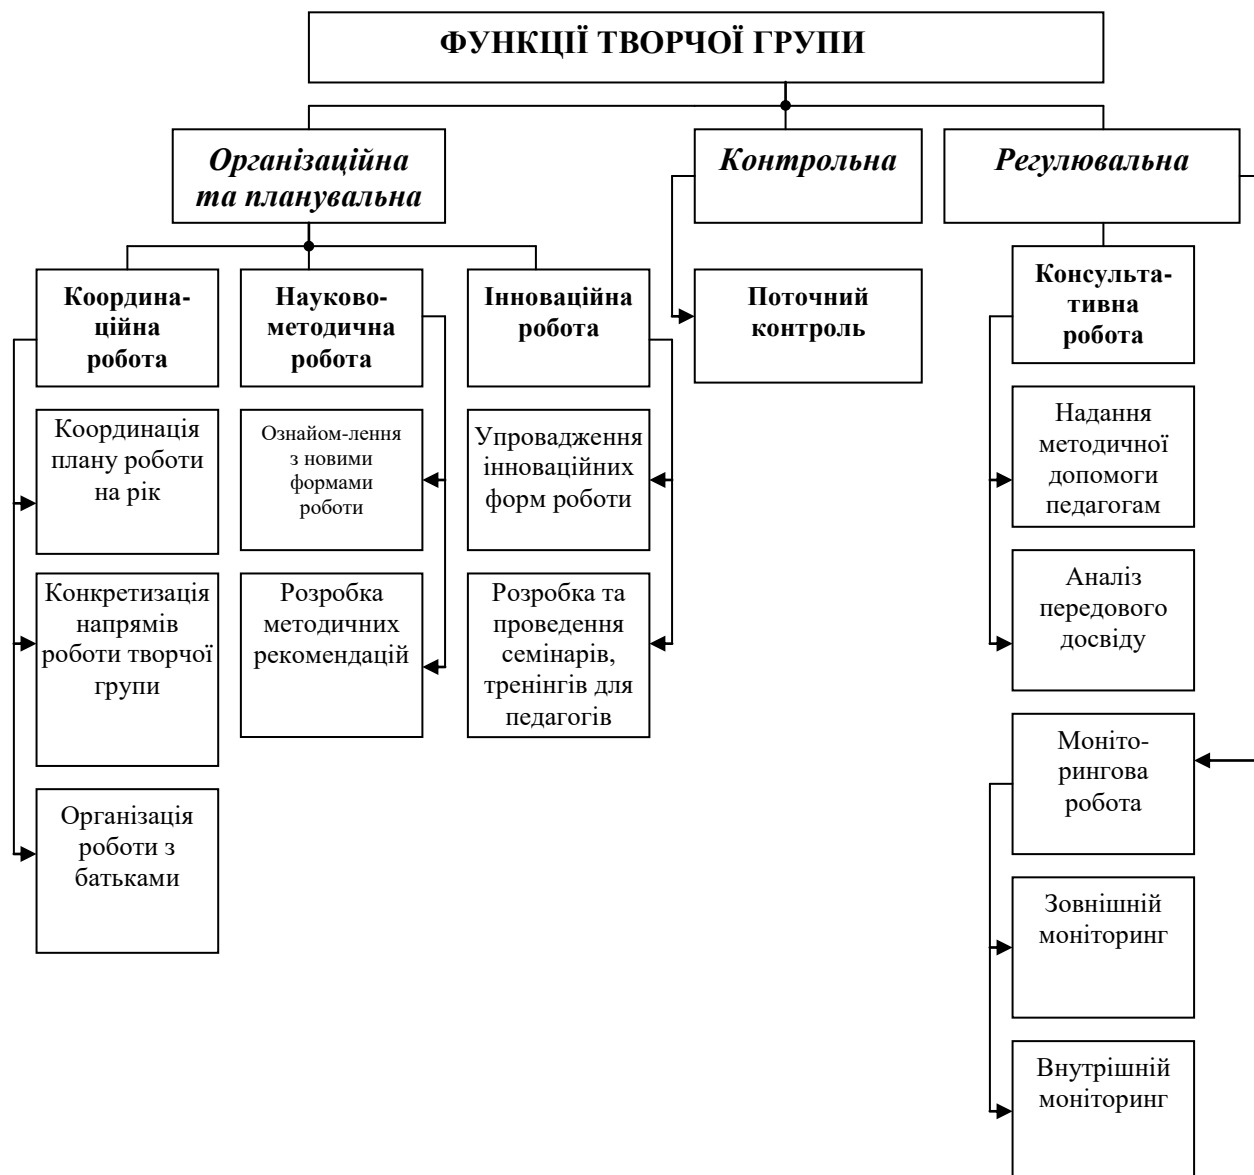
ФУНКЦІЇ ТВОРЧОЇ ГРУПИ

Організаційна та планувальна

Контрольна

Регулювальна

Координаційна робота

Науково-методична робота

Інноваційна робота

Поточний контроль

Консультативна робота

Координація плану роботи на рік

Конкретизація напрямів роботи творчої групи

Організація роботи з батьками

Ознайом-лення з новими формами роботи

Розробка методичних рекомендацій

Упровадження інноваційних форм роботи

Розробка та проведення семінарів, тренінгів для педагогів

Надання методичної допомоги педагогам

Аналіз передового досвіду

Моніторингова робота

Зовнішній моніторинг

Внутрішній моніторинг